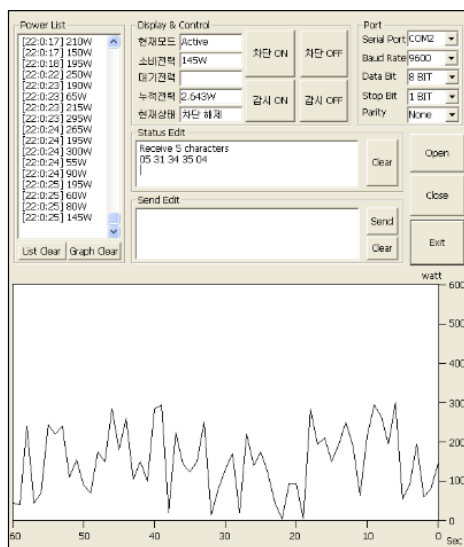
Power List
[22:0:17] 210W
[22:0:17] 150W
[22:0:18] 195W
[22:0:22] 250W
[22:0:23] 190W
[22:0:23] 65W
[22:0:23] 215W
[22:0:23] 295W
[22:0:24] 265W
[22:0:24] 195W
[22:0:24] 300W
[22:0:24] 55W
[22:0:24] 90W
[22:0:25] 195W
[22:0:25] 60W
[22:0:25] 80W
[22:0:25] 145W

List Clear | Graph Clear

Display & Control
현재모드 Active
소비전력 145W
대기전력
누적전력 2.643W
현재상태 차단 해제

차단 ON | 차단 OFF
감시 ON | 감시 OFF

Port
Serial Port COM2
Baud Rate 9600
Data Bit 8 BIT
Stop Bit 1 BIT
Parity None

Status Edit
Receive 5 characters
05 31 34 35 04

Clear

Open
Close
Exit

Send Edit
Send
Clear

watt
600
500
400
300
200
100
0

60 50 40 30 20 10 0 Sec